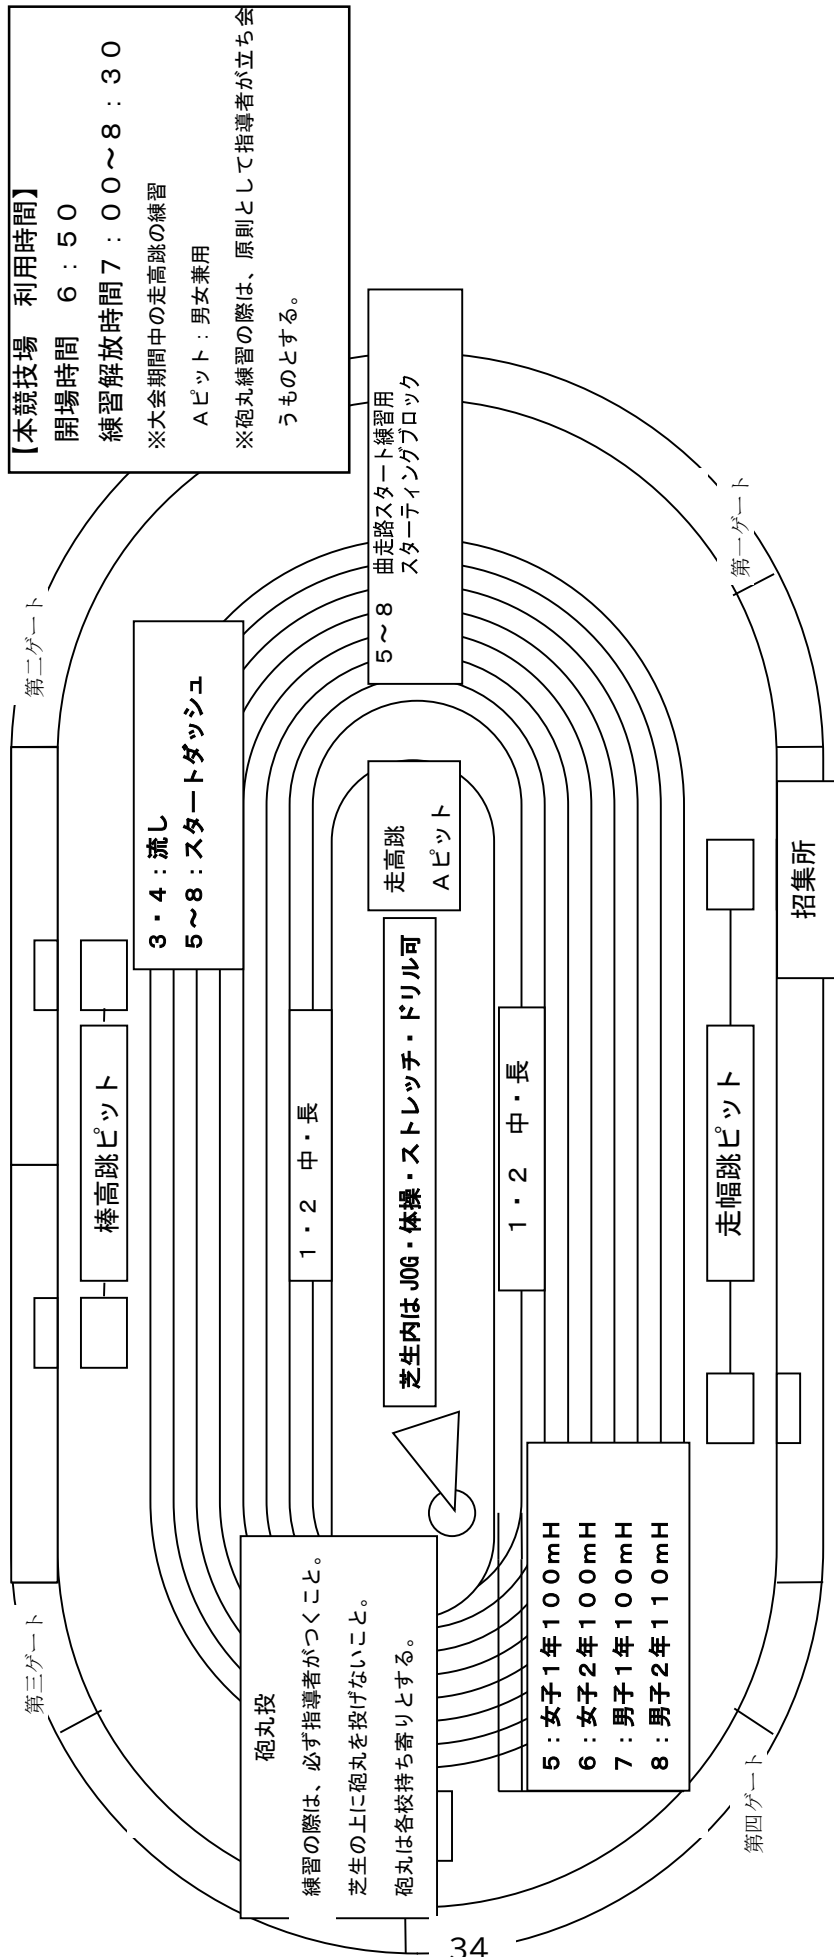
【本競技場　利用時間】
開場時間　６：５０
練習解放時間７：００～８：３０
※大会期間中の走高跳の練習
Ａピット：男女兼用
※砲丸練習の際は、原則として指導者が立ち会うものとする。

第二ゲート

3・4：流し
5～8：スタートダッシュ

5～8　曲走路スタート練習用
スターティングブロック

第一ゲート

棒高跳ピット

1・2　中・長

走高跳
Ａピット

芝生内は JOG・体操・ストレッチ・ドリル可

1・2　中・長

走幅跳ピット

招集所

第三ゲート

砲丸投
練習の際は、必ず指導者がつくこと。
芝生の上に砲丸を投げないこと。
砲丸は各校持ち寄りとする。

5：女子1年100mH
6：女子2年100mH
7：男子1年100mH
8：男子2年110mH

第四ゲート

34